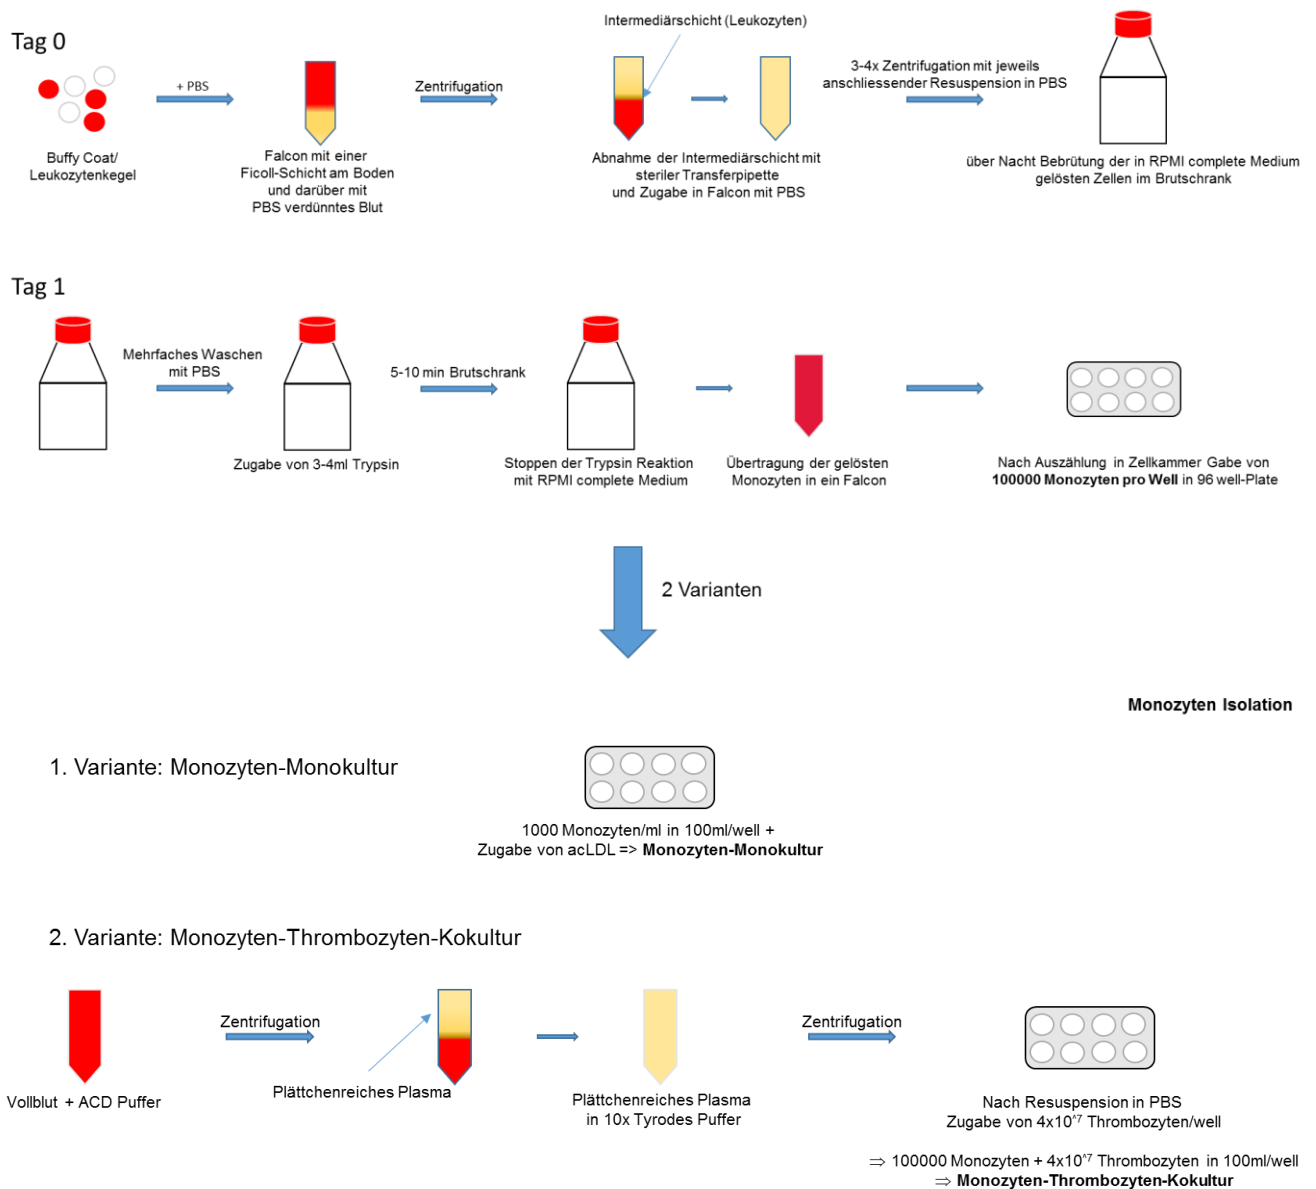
Tag 0

+ PBS

Buffy Coat/ Leukozytenkegel

Falcon mit einer Ficoll-Schicht am Boden und darüber mit PBS verdünntes Blut

Zentrifugation

Intermediärschicht (Leukozyten)

Abnahme der Intermediärschicht mit steriler Transferpipette und Zugabe in Falcon mit PBS

3-4x Zentrifugation mit jeweils anschliessender Resuspension in PBS

über Nacht Bebrütung der in RPMI complete Medium gelösten Zellen im Brutschrank

Tag 1

Mehrfaches Waschen mit PBS

Zugabe von 3-4ml Trypsin

5-10 min Brutschrank

Stoppen der Trypsin Reaktion mit RPMI complete Medium

Übertragung der gelösten Monozyten in ein Falcon

Nach Auszählung in Zellkammer Gabe von **100000 Monozyten pro Well** in 96 well-Plate

2 Varianten

**Monozyten Isolation**

1. Variante: Monozyten-Monokultur

1000 Monozyten/ml in 100ml/well + Zugabe von acLDL => **Monozyten-Monokultur**

2. Variante: Monozyten-Thrombozyten-Kokultur

Vollblut + ACD Puffer

Zentrifugation

Plättchenreiches Plasma

Plättchenreiches Plasma in 10x Tyrodes Puffer

Zentrifugation

Nach Resuspension in PBS Zugabe von 4x10^7 Thrombozyten/well

⇒ 100000 Monozyten + 4x10^7 Thrombozyten in 100ml/well
⇒ **Monozyten-Thrombozyten-Kokultur**